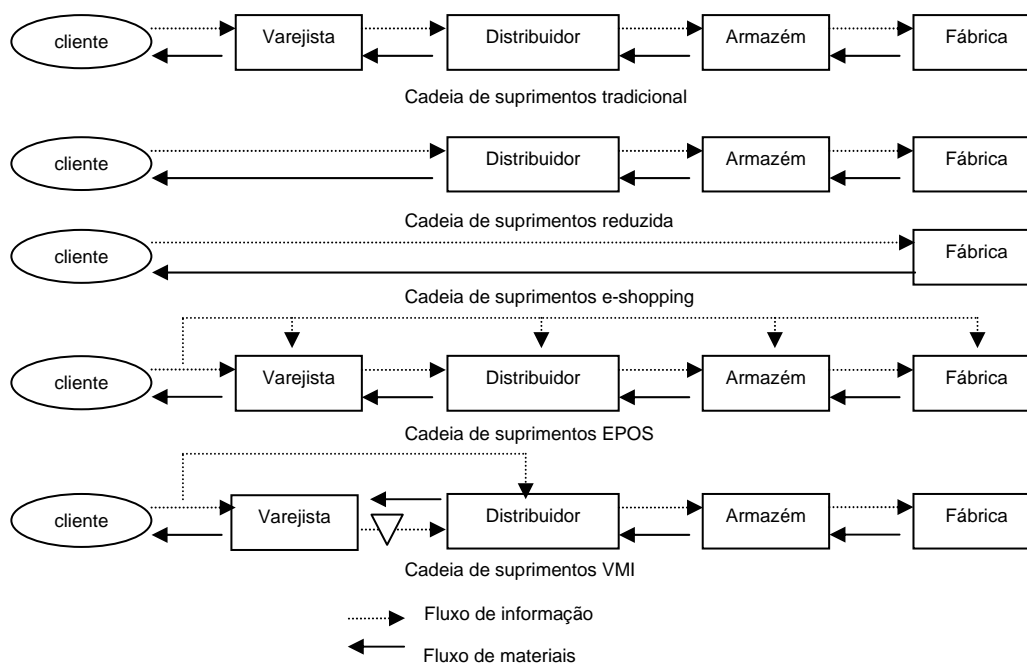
cliente
Varejista
Distribuidor
Armazém
Fábrica

Cadeia de suprimentos tradicional

cliente
Distribuidor
Armazém
Fábrica

Cadeia de suprimentos reduzida

cliente
Fábrica

Cadeia de suprimentos e-shopping

cliente
Varejista
Distribuidor
Armazém
Fábrica

Cadeia de suprimentos EPOS

cliente
Varejista
Distribuidor
Armazém
Fábrica

Cadeia de suprimentos VMI

Fluxo de informação

Fluxo de materiais